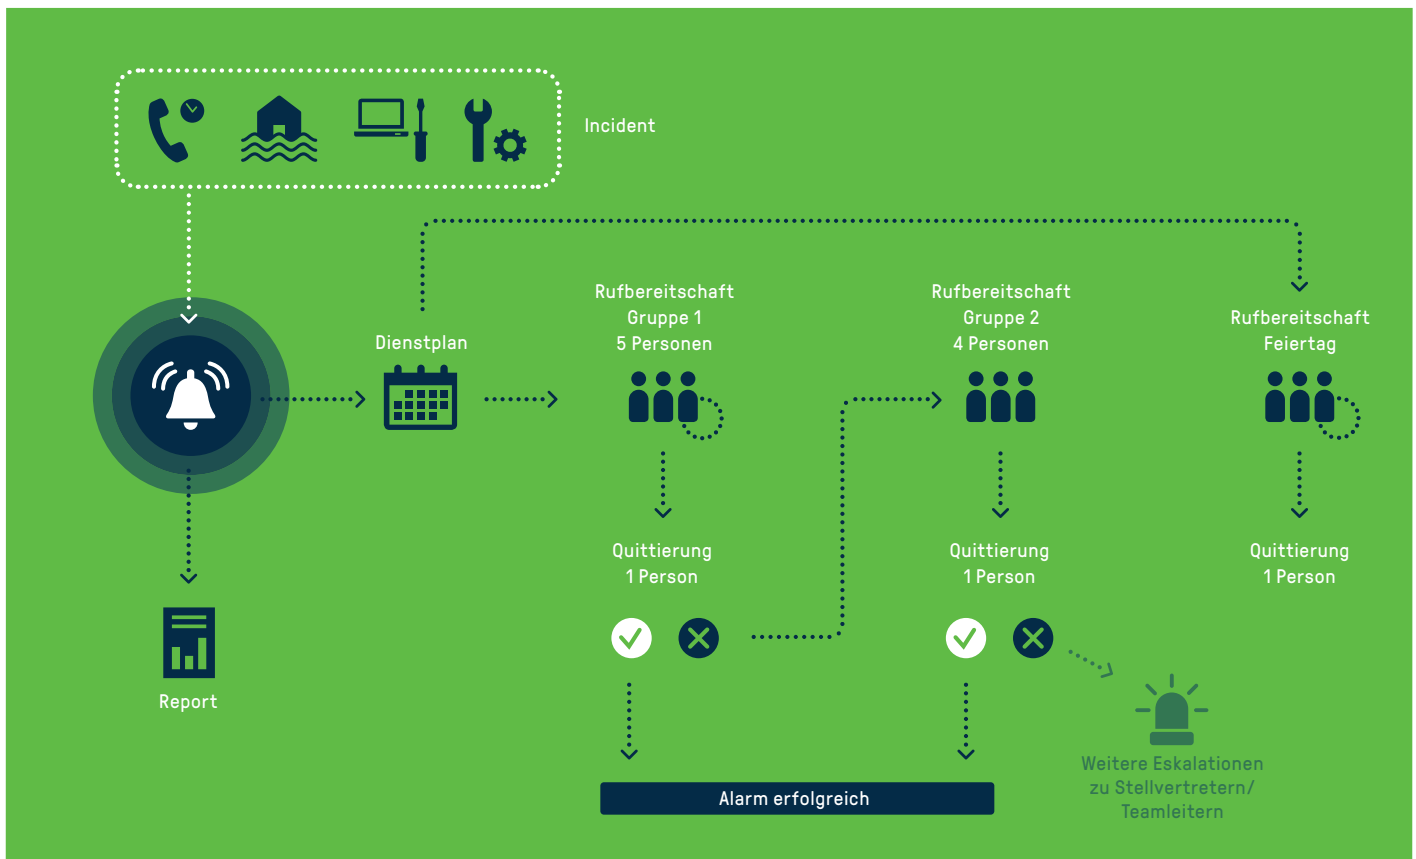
Incident

Dienstplan

Rufbereitschaft
Gruppe 1
5 Personen

Quittierung
1 Person

Rufbereitschaft
Gruppe 2
4 Personen

Quittierung
1 Person

Rufbereitschaft
Feiertag

Quittierung
1 Person

Report

Alarm erfolgreich

Weitere Eskalationen zu Stellvertretern/ Teamleitern